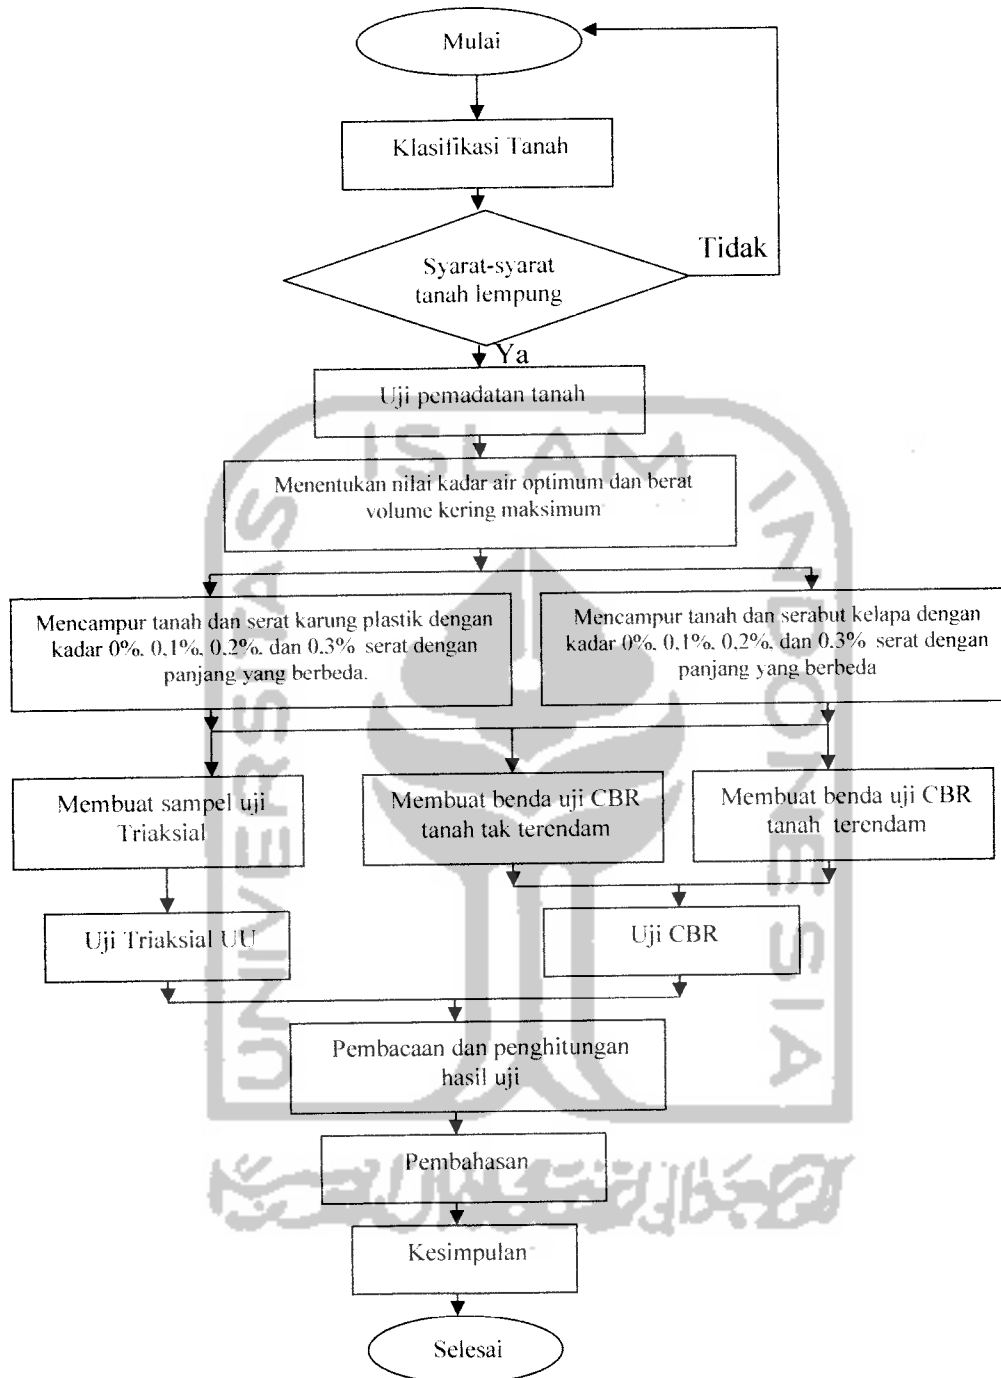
Mulai

Klasifikasi Tanah

Syarat-syarat tanah lempung

Tidak

Ya

Uji pemadatan tanah

Menentukan nilai kadar air optimum dan berat volume kering maksimum

Mencampur tanah dan serat karung plastik dengan kadar 0%, 0,1%, 0,2%, dan 0,3% serat dengan panjang yang berbeda.

Mencampur tanah dan serabut kelapa dengan kadar 0%, 0,1%, 0,2%, dan 0,3% serat dengan panjang yang berbeda

Membuat sampel uji Triaksial

Membuat benda uji CBR tanah tak terendam

Membuat benda uji CBR tanah terendam

Uji Triaksial UU

Uji CBR

Pembacaan dan penghitungan hasil uji

Pembahasan

Kesimpulan

Selesai